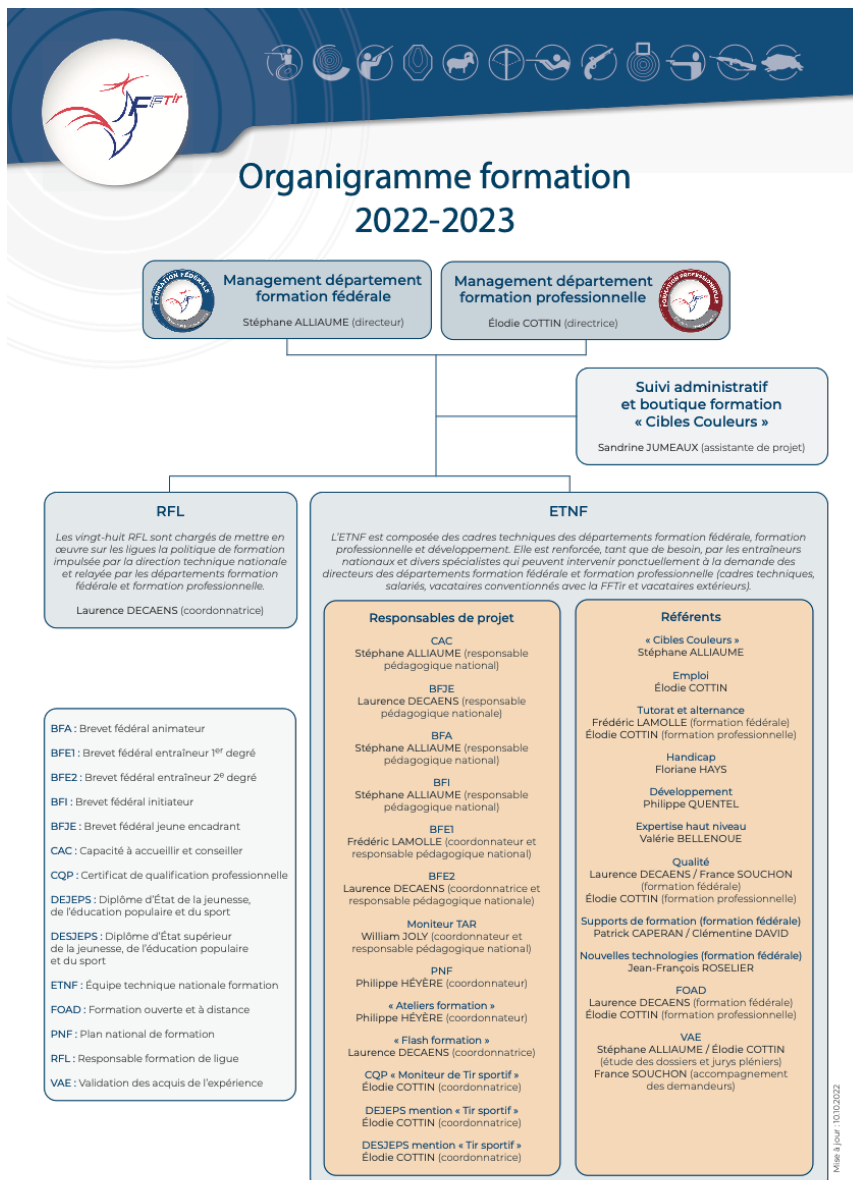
FFTir

Organigramme formation
2022-2023

FORMATION FÉDÉRALE

Management département formation fédérale
Stéphane ALLIAUME (directeur)

Management département formation professionnelle
Élodie COTTIN (directrice)

FORMATION PROFESSIONNELLE

Suivi administratif et boutique formation « Cibles Couleurs »
Sandrine JUMEAUX (assistante de projet)

RFL

Les vingt-huit RFL sont chargés de mettre en œuvre sur les ligues la politique de formation impulsée par la direction technique nationale et relayée par les départements formation fédérale et formation professionnelle.

Laurence DECAENS (coordonnatrice)

ETNF

L'ETNF est composée des cadres techniques des départements formation fédérale, formation professionnelle et développement. Elle est renforcée, tant que de besoin, par les entraîneurs nationaux et divers spécialistes qui peuvent intervenir ponctuellement à la demande des directeurs des départements formation fédérale et formation professionnelle (cadres techniques, salariés, vacataires conventionnés avec la FFTir et vacataires extérieurs).

Responsables de projet

CAC
Stéphane ALLIAUME (responsable pédagogique national)

BFJE
Laurence DECAENS (responsable pédagogique nationale)

BFA
Stéphane ALLIAUME (responsable pédagogique national)

BFI
Stéphane ALLIAUME (responsable pédagogique national)

BFE1
Frédéric LAMOLLE (coordonnateur et responsable pédagogique national)

BFE2
Laurence DECAENS (coordonnatrice et responsable pédagogique nationale)

Moniteur TAR
William JOLY (coordonnateur et responsable pédagogique national)

PNF
Philippe HÉYÈRE (coordonnateur)

« Ateliers formation »
Philippe HÉYÈRE (coordonnateur)

« Flash formation »
Laurence DECAENS (coordonnatrice)

CQP « Moniteur de Tir sportif »
Élodie COTTIN (coordonnatrice)

DEJEPS mention « Tir sportif »
Élodie COTTIN (coordonnatrice)

DESJEPS mention « Tir sportif »
Élodie COTTIN (coordonnatrice)

Référents

« Cibles Couleurs »
Stéphane ALLIAUME

Emploi
Élodie COTTIN

Tutorat et alternance
Frédéric LAMOLLE (formation fédérale)
Élodie COTTIN (formation professionnelle)

Handicap
Floriane HAYS

Développement
Philippe QUENTEL

Expertise haut niveau
Valérie BELLENOUE

Qualité
Laurence DECAENS / France SOUCHON (formation fédérale)
Élodie COTTIN (formation professionnelle)

Supports de formation (formation fédérale)
Patrick CAPERAN / Clémentine DAVID

Nouvelles technologies (formation fédérale)
Jean-François ROSELIER

FOAD
Laurence DECAENS (formation fédérale)
Élodie COTTIN (formation professionnelle)

VAE
Stéphane ALLIAUME / Élodie COTTIN (étude des dossiers et jurys plénières)
France SOUCHON (accompagnement des demandeurs)

BFA : Brevet fédéral animateur
BFE1 : Brevet fédéral entraîneur 1$^{er}$ degré
BFE2 : Brevet fédéral entraîneur 2$^{e}$ degré
BFI : Brevet fédéral initiateur
BFJE : Brevet fédéral jeune encadrant
CAC : Capacité à accueillir et conseiller
CQP : Certificat de qualification professionnelle
DEJEPS : Diplôme d'État de la jeunesse, de l'éducation populaire et du sport
DESJEPS : Diplôme d'État supérieur de la jeunesse, de l'éducation populaire et du sport
ETNF : Équipe technique nationale formation
FOAD : Formation ouverte et à distance
PNF : Plan national de formation
RFL : Responsable formation de ligue
VAE : Validation des acquis de l'expérience

Mise à jour : 10.10.2022